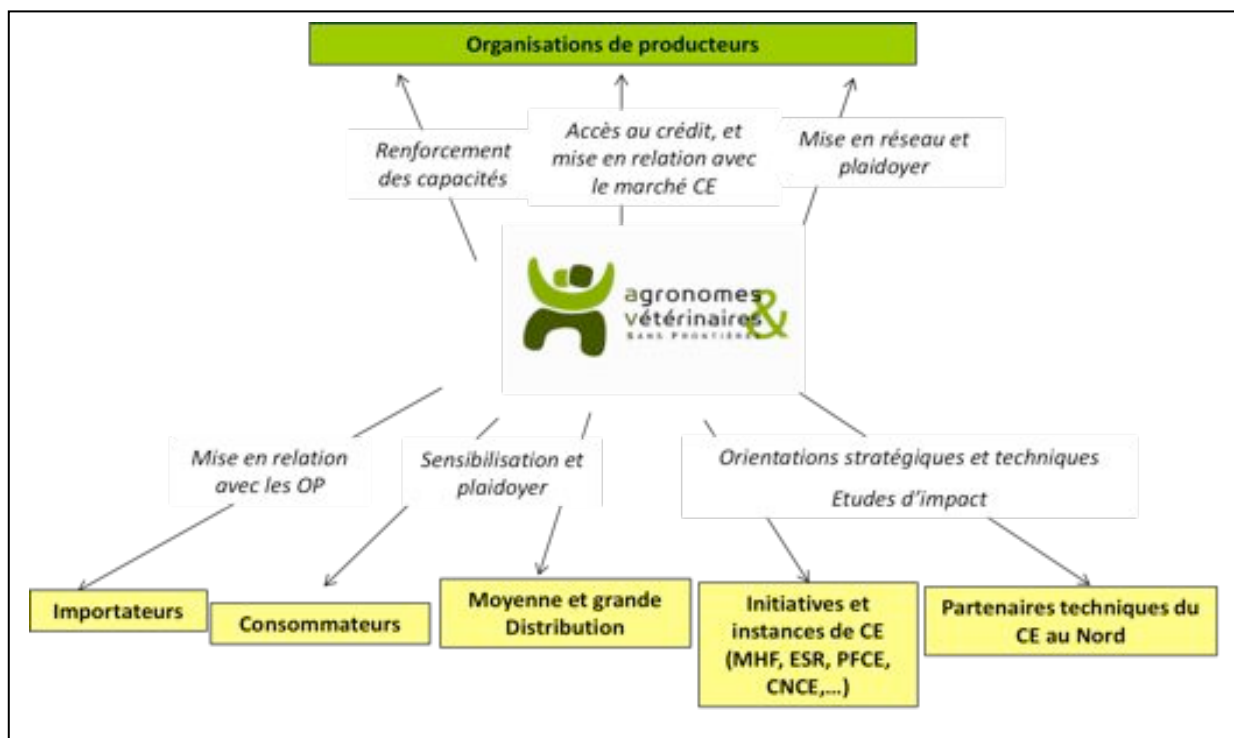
Organisations de producteurs

Renforcement des capacités

Accès au crédit, et mise en relation avec le marché CE

Mise en réseau et plaidoyer

agronomes & vétérinaires SANS FRONTIÈRES

Mise en relation avec les OP

Sensibilisation et plaidoyer

Orientations stratégiques et techniques

Etudes d'impact

Importateurs

Consommateurs

Moyenne et grande Distribution

Initiatives et instances de CE (MHF, ESR, PFCE, CNCE,…)

Partenaires techniques du CE au Nord